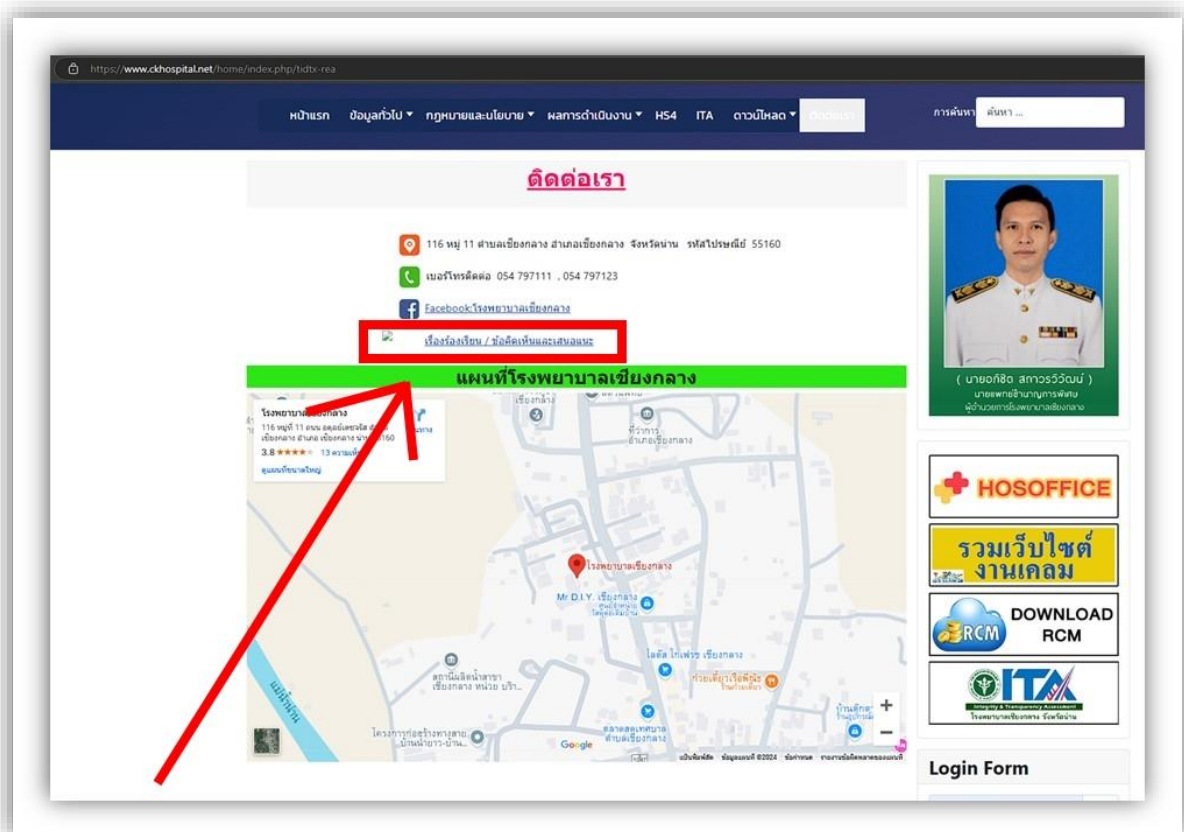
https://www.ckhospital.net/home/index.php/tidtx-rea

หน้าแรก ข้อมูลทั่วไป ▾ กฎหมายและนโยบาย ▾ ผลการดำเนินงาน ▾ HS4 ITA ดาวน์โหลด ▾ ติดต่อเรา

การค้นหา ค้นหา ...

ติดต่อเรา

116 หมู่ 11 ตำบลเชียงกลาง อำเภอเชียงกลาง จังหวัดน่าน รหัสไปรษณีย์ 55160

เบอร์โทรติดต่อ 054 797111 , 054 797123

Facebook:โรงพยาบาลเชียงกลาง

เรื่องร้องเรียน / ข้อคิดเห็นและเสนอแนะ

แผนที่โรงพยาบาลเชียงกลาง

โรงพยาบาลเชียงกลาง
116 หมู่ที่ 11 ถนน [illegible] เชียงกลาง อำเภอ เชียงกลาง น่าน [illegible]160
3.8 ★★★★ 13 ความเห็น
ดูแผนที่ขนาดใหญ่

ที่ว่าการอำเภอเชียงกลาง
โรงพยาบาลเชียงกลาง
Mr D.I.Y. เชียงกลาง
โลตัส โก เฟรช เชียงกลาง
ก๋วยเตี๋ยวเรือพี่นุ้ย
สถานีผลิตน้ำสาขาเชียงกลาง หน่วย บริ...
ตลาดสดเทศบาลตำบลเชียงกลาง
โครงการก่อสร้างทางสาย บ้านน้ำยาว-บ้าน...
แม่น้ำน่าน
Google
ข้อมูลแผนที่ ©2024

( นายอภิชิต สถาวรวิวัฒน์ )
นายแพทย์ชำนาญการพิเศษ
ผู้อำนวยการโรงพยาบาลเชียงกลาง

HOSOFFICE
รวมเว็บไซต์ งานเคลม
DOWNLOAD RCM
RCM
ITA
Integrity & Transparency Assessment
โรงพยาบาลเชียงกลาง จังหวัดน่าน

Login Form